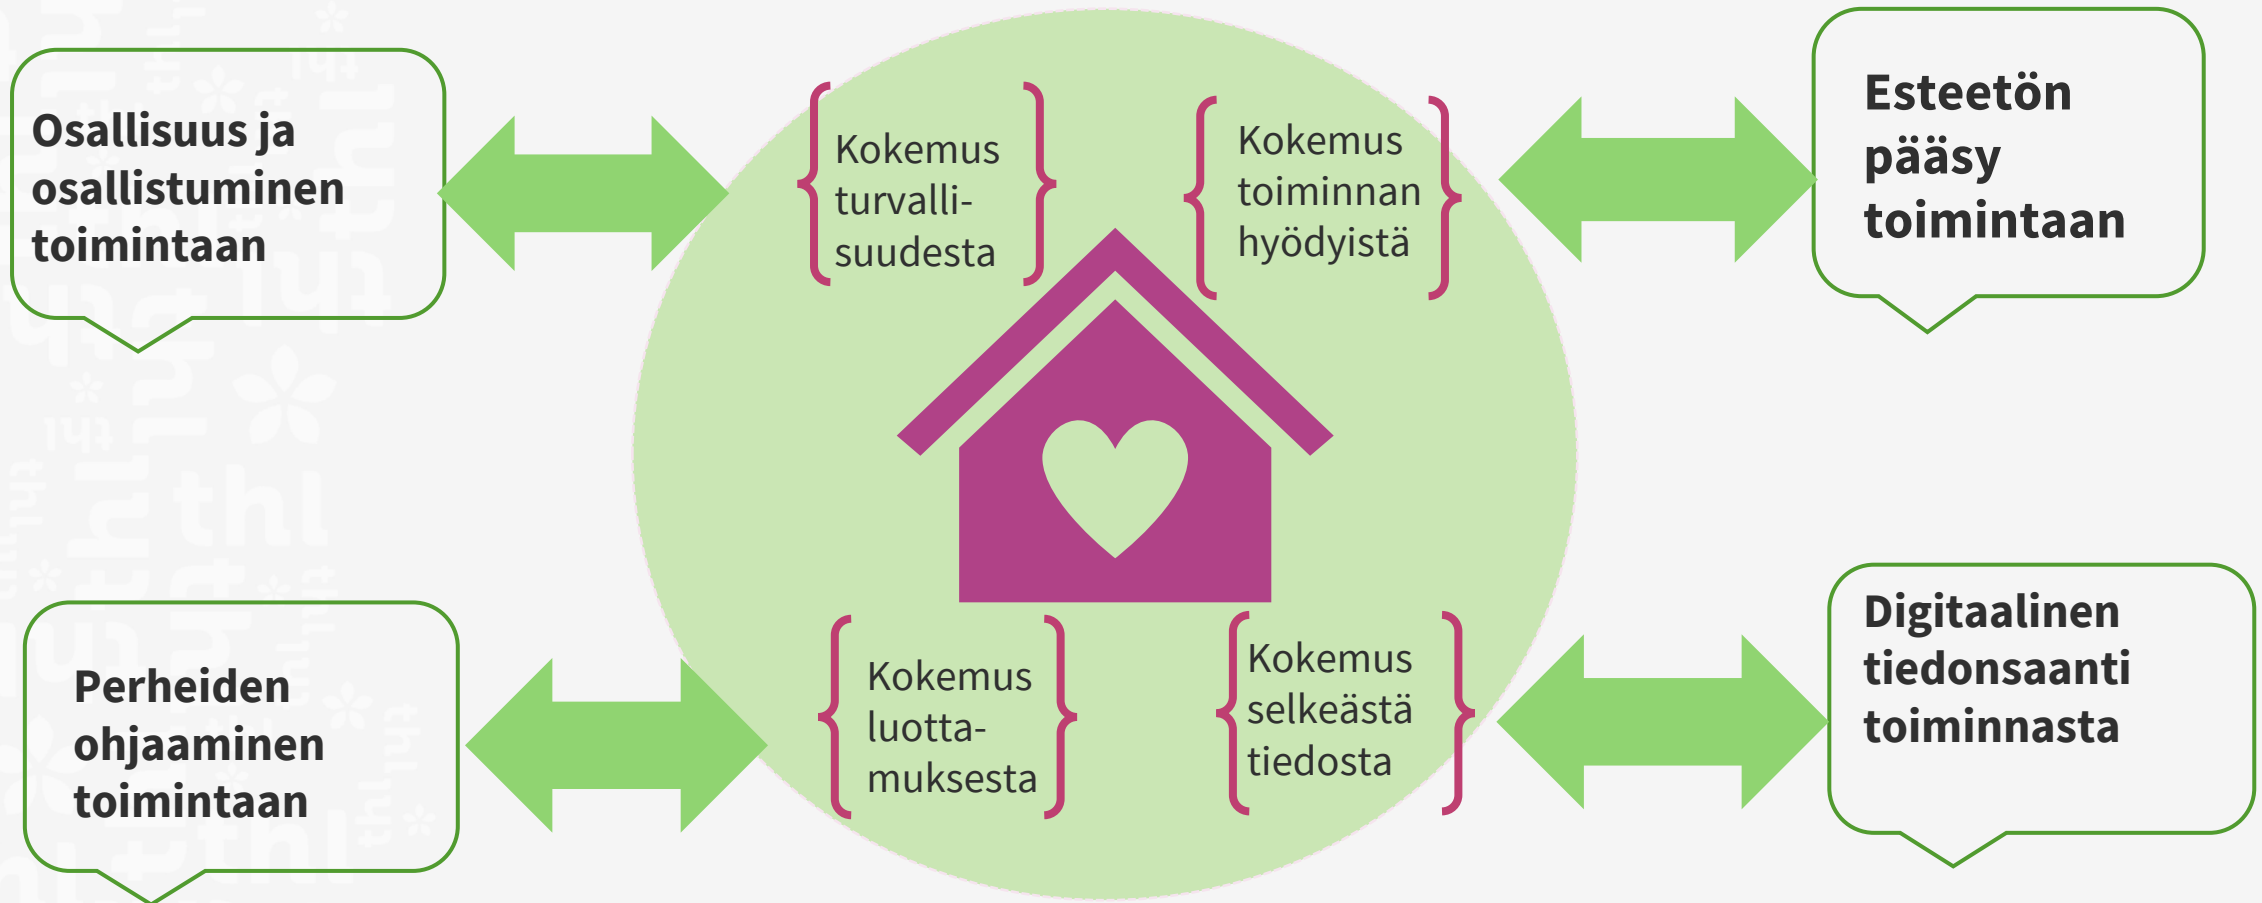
Osallisuus ja osallistuminen toimintaan

Kokemus turvallisuudesta

Kokemus toiminnan hyödyistä

Esteetön pääsy toimintaan

Perheiden ohjaaminen toimintaan

Kokemus luottamuksesta

Kokemus selkeästä tiedosta

Digitaalinen tiedonsaanti toiminnasta